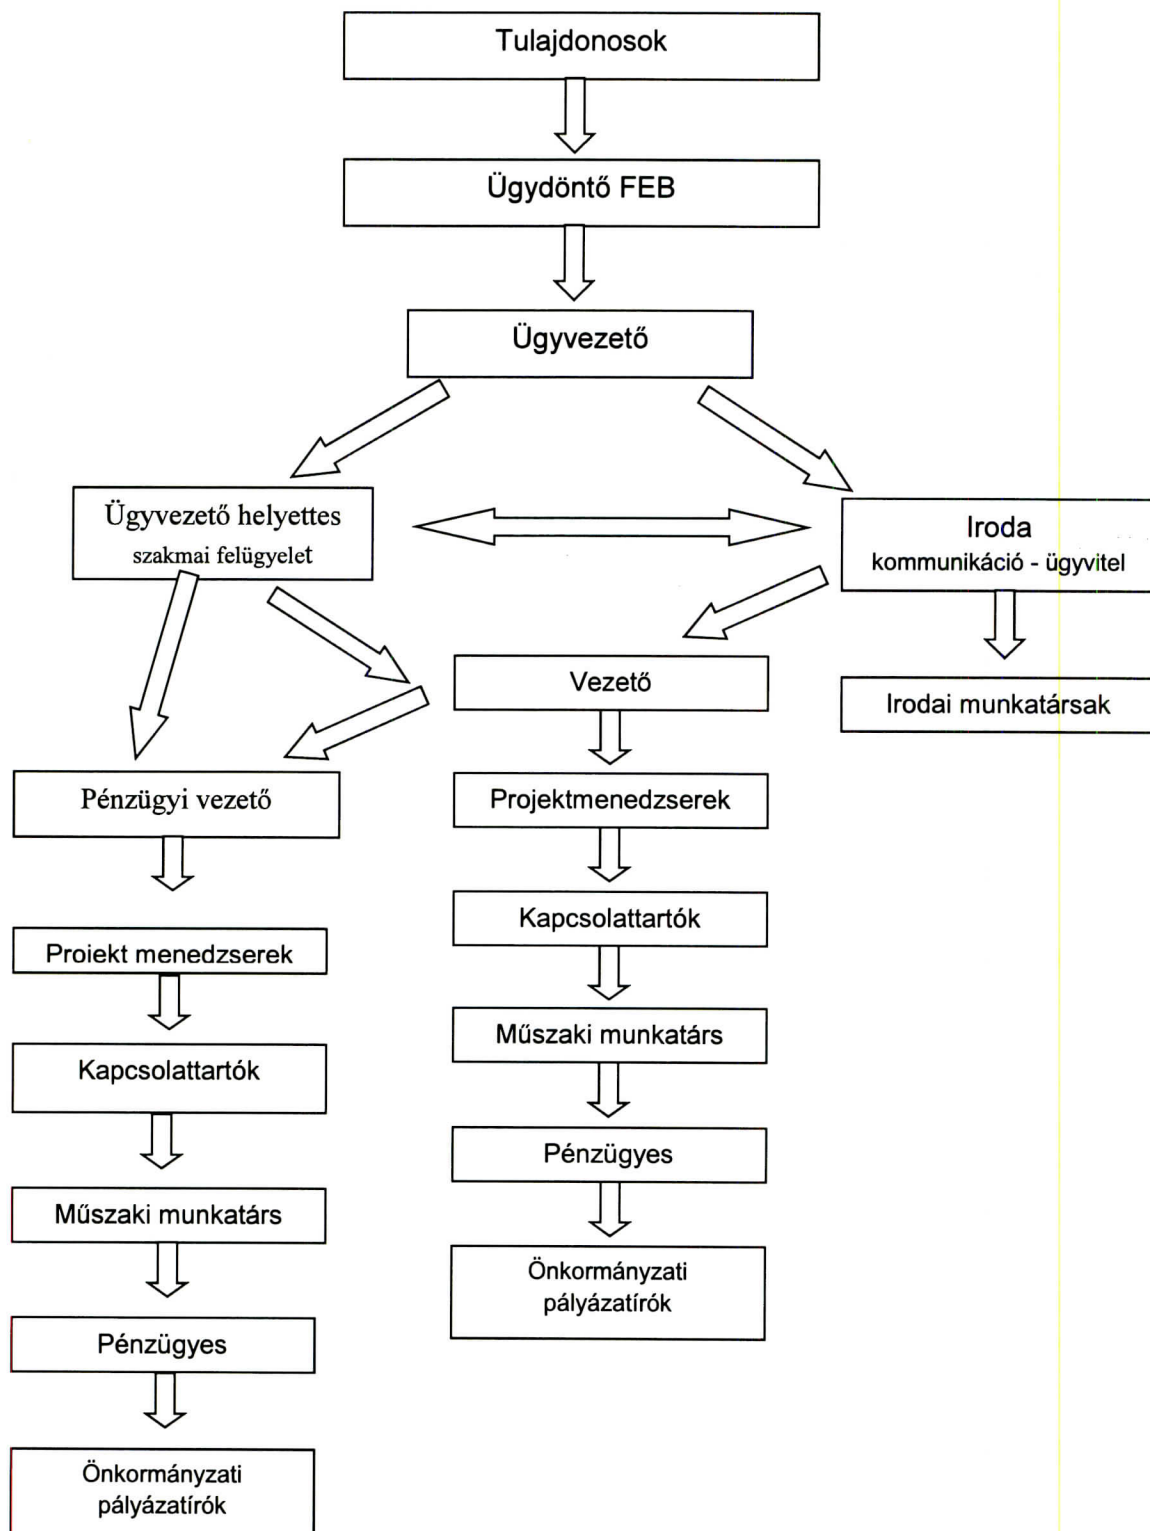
Tulajdonosok

Ügydöntő FEB

Ügyvezető

Ügyvezető helyettes
szakmai felügyelet

Iroda
kommunikáció - ügyvitel

Vezető

Irodai munkatársak

Pénzügyi vezető

Projektmenedzserek

Kapcsolattartók

Proiekt menedzserek

Műszaki munkatárs

Kapcsolattartók

Pénzügyes

Műszaki munkatárs

Önkormányzati pályázatírók

Pénzügyes

Önkormányzati pályázatírók